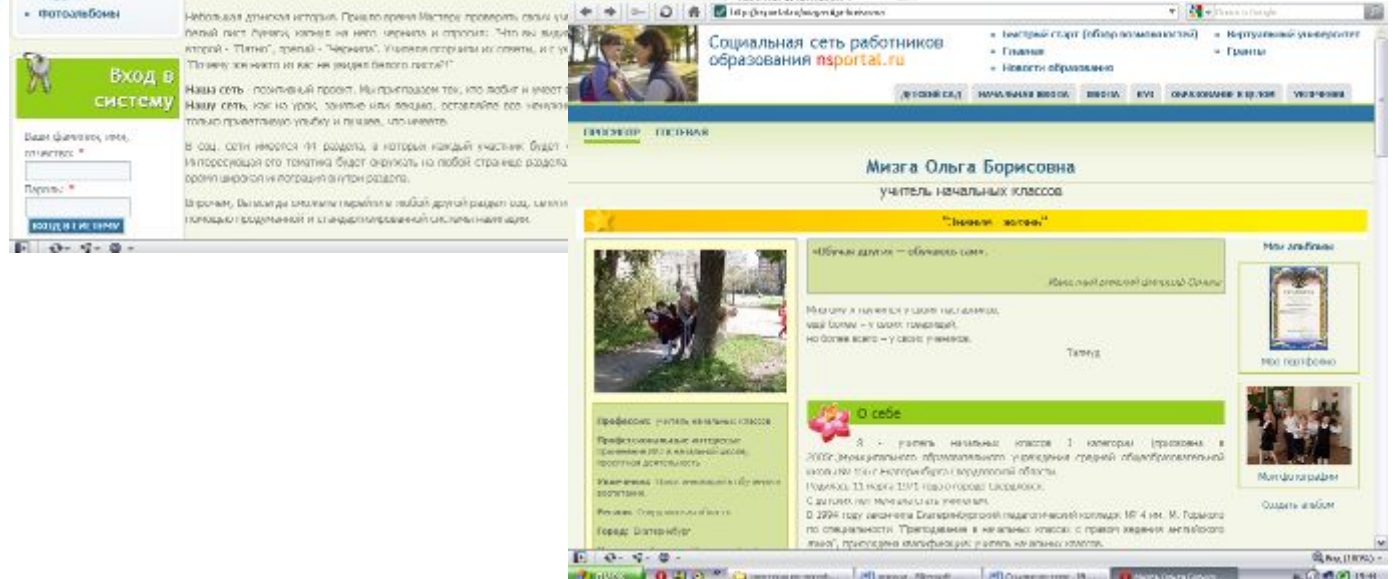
• Фотоальбомы

Вход в систему

Ваши фамилия, имя, отчество: *

Пароль: *

Войти в систему

Небольшая детская история. Пришло время Мастеру проверить своих учеников. Он взял белый лист бумаги, капнул на него чернила и спросил: "Что вы видите?" Первый ответил - "Пятно", второй - "Пятно", третий - "Чернила". Учитель огорчился их ответу, и с укором спросил: "Почему же никто из вас не увидел белого листа?!"

Наша сеть - позитивный проект. Мы приглашаем тех, кто любит и умеет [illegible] Нашу сеть, как на урок, занятие или лекцию, оставляйте все негативное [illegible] только приветливую улыбку и лучшее, что имеете.

В соц. сети имеются 41 раздела, в которых каждый участник будет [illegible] И пересекающая его тематика будет окружать на любой странице раздела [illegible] время широкой навигации внутри раздела.

Впрочем, Вы всегда сможете перейти в любой другой раздел соц. сети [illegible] помощью продуманной и стандартизированной системы навигации.

Социальная сеть работников образования nsportal.ru

• Быстрый старт (обзор возможностей)
• Главная
• Новости образования
• Виртуальный университет
• Гранты

Детский сад | Начальная школа | Школа | СПО | Образование в целом | Ученикам

Профиль | Гостевая

Мизга Ольга Борисовна

учитель начальных классов

"Знание - могущество"

«Обучая других — обучаешь сам».

Многому я научился у своих наставников, ещё более — у своих товарищей, но более всего — у своих учеников.

Талмуд

О себе

Я - учитель начальных классов I категории (присвоена в 2009г.) муниципального образовательного учреждения средней общеобразовательной школы № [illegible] г. Екатеринбурга Свердловской области.

Родилась 11 марта 1971 года в городе Свердловске.

С детства мечтала быть учителем.

В 1994 году закончила Екатеринбургский педагогический колледж № 4 им. М. Горького по специальности "Преподавание в начальных классах с правом ведения английского языка", присвоена квалификация: учитель начальных классов.

Профессия: учитель начальных классов

Профессиональные интересы: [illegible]

Увлечения: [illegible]

Регион: Свердловская область

Город: Екатеринбург

Мои альбомы

Моё портфолио

Мои фотографии

Создать альбом